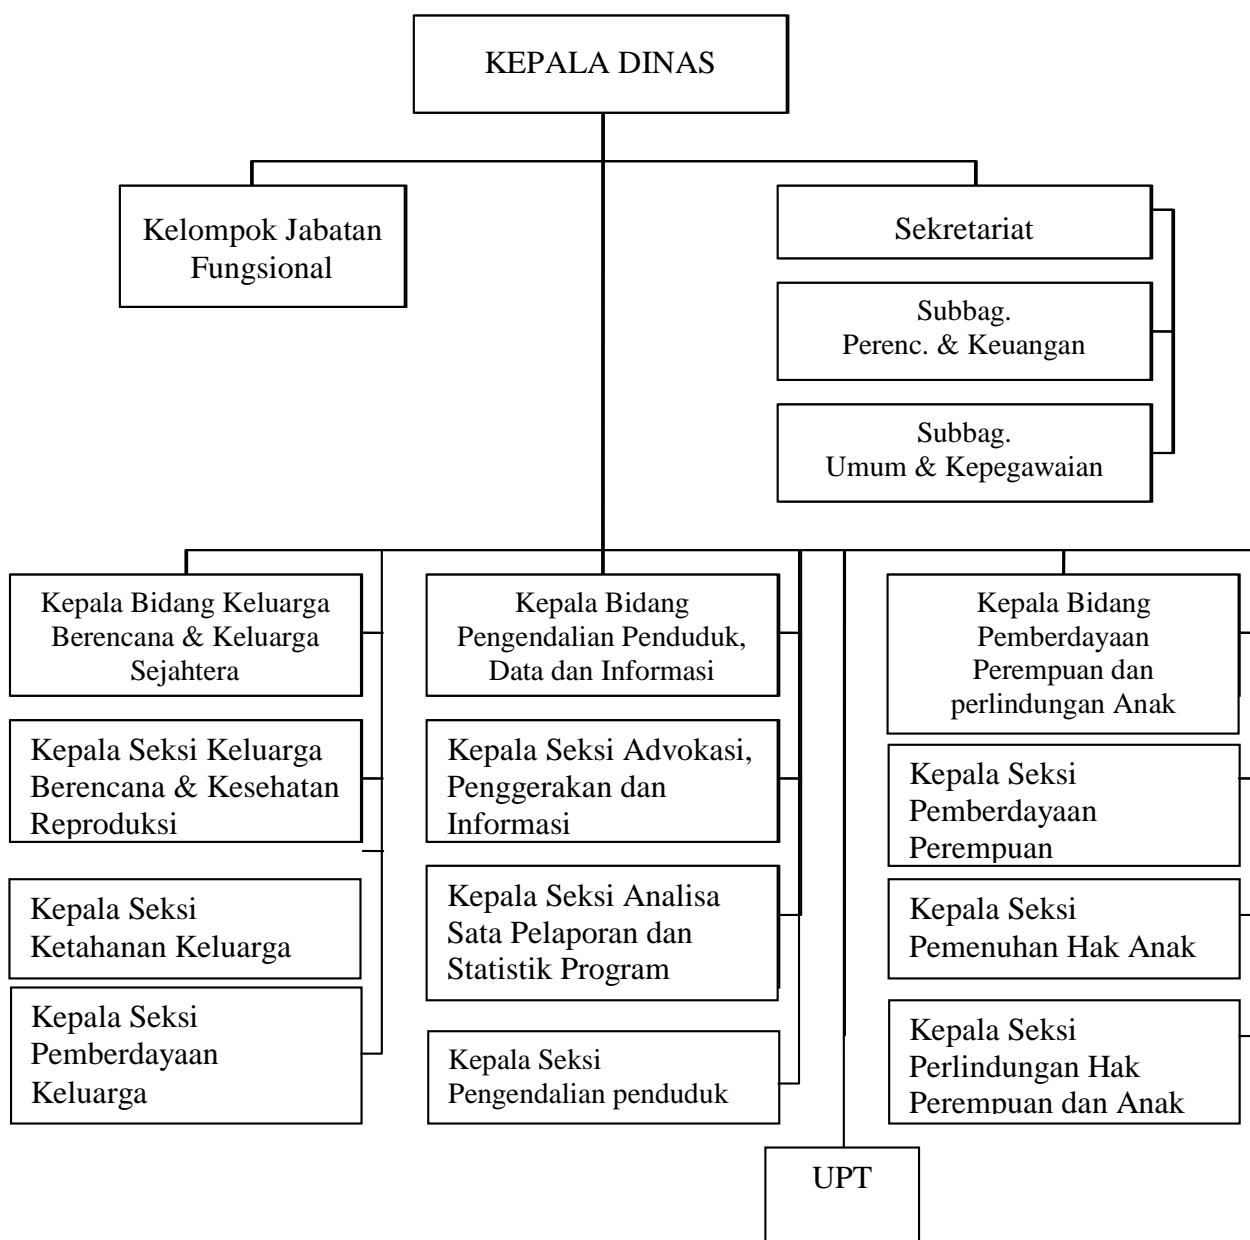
KEPALA DINAS

Kelompok Jabatan Fungsional

Sekretariat

Subbag. Perenc. & Keuangan

Subbag. Umum & Kepegawaian

Kepala Bidang Keluarga Berencana & Keluarga Sejahtera

Kepala Seksi Keluarga Berencana & Kesehatan Reproduksi

Kepala Seksi Ketahanan Keluarga

Kepala Seksi Pemberdayaan Keluarga

Kepala Bidang Pengendalian Penduduk, Data dan Informasi

Kepala Seksi Advokasi, Penggerakan dan Informasi

Kepala Seksi Analisa Sata Pelaporan dan Statistik Program

Kepala Seksi Pengendalian penduduk

Kepala Bidang Pemberdayaan Perempuan dan perlindungan Anak

Kepala Seksi Pemberdayaan Perempuan

Kepala Seksi Pemenuhan Hak Anak

Kepala Seksi Perlindungan Hak Perempuan dan Anak

UPT